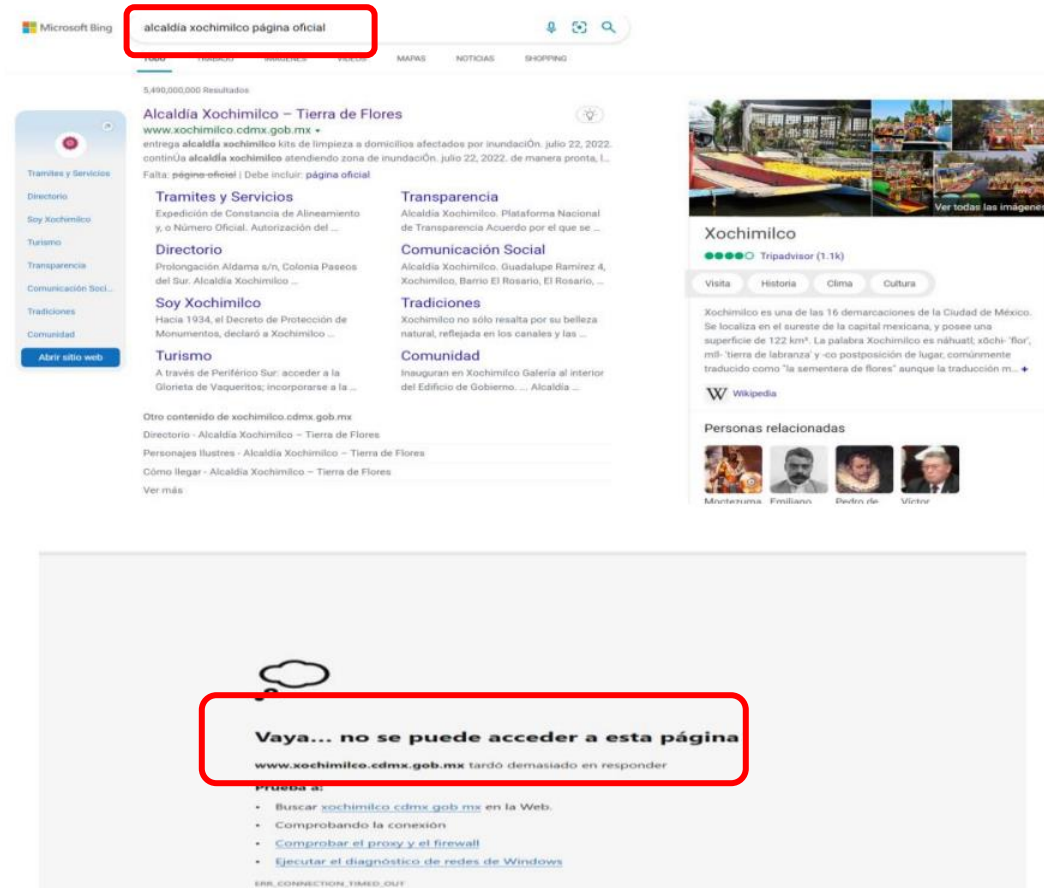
Microsoft Bing

alcaldía xochimilco página oficial

TODO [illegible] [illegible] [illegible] MAPAS NOTICIAS SHOPPING

5,490,000,000 Resultados

Alcaldía Xochimilco – Tierra de Flores
www.xochimilco.cdmx.gob.mx
entrega alcaldía xochimilco kits de limpieza a domicilios afectados por inundaciÓn. julio 22, 2022. continÚa alcaldía xochimilco atendiendo zona de inundaciÓn. julio 22, 2022. de manera pronta, l...
Falta: página oficial | Debe incluir: página oficial

Tramites y Servicios
Expedición de Constancia de Alineamiento y, o Número Oficial. Autorización del ...

Transparencia
Alcaldía Xochimilco. Plataforma Nacional de Transparencia Acuerdo por el que se ...

Directorio
Prolongación Aldama s/n, Colonia Paseos del Sur. Alcaldía Xochimilco ...

Comunicación Social
Alcaldía Xochimilco. Guadalupe Ramírez 4, Xochimilco, Barrio El Rosario, El Rosario, ...

Soy Xochimilco
Hacia 1934, el Decreto de Protección de Monumentos, declaró a Xochimilco ...

Tradiciones
Xochimilco no sólo resalta por su belleza natural, reflejada en los canales y las ...

Turismo
A través de Periférico Sur: acceder a la Glorieta de Vaqueritos; incorporarse a la ...

Comunidad
Inauguran en Xochimilco Galería al interior del Edificio de Gobierno. ... Alcaldía ...

Otro contenido de xochimilco.cdmx.gob.mx
Directorio - Alcaldía Xochimilco – Tierra de Flores
Personajes Ilustres - Alcaldía Xochimilco – Tierra de Flores
Cómo llegar - Alcaldía Xochimilco – Tierra de Flores
Ver más

Tramites y Servicios
Directorio
Soy Xochimilco
Turismo
Transparencia
Comunicación Soci...
Tradiciones
Comunidad
Abrir sitio web

Ver todas las imágenes
Xochimilco
Tripadvisor (1.1k)
Visita Historia Clima Cultura
Xochimilco es una de las 16 demarcaciones de la Ciudad de México. Se localiza en el sureste de la capital mexicana, y posee una superficie de 122 km². La palabra Xochimilco es náhuatl; xóchi- 'flor', mīl- 'tierra de labranza' y -co postposición de lugar, comúnmente traducido como "la sementera de flores" aunque la traducción m... +
Wikipedia
Personas relacionadas
Moctezuma Emiliano Pedro de Víctor

Vaya... no se puede acceder a esta página
www.xochimilco.cdmx.gob.mx tardó demasiado en responder
Prueba a:
• Buscar xochimilco cdmx gob mx en la Web.
• Comprobando la conexión
• Comprobar el proxy y el firewall
• Ejecutar el diagnóstico de redes de Windows
ERR_CONNECTION_TIMED_OUT